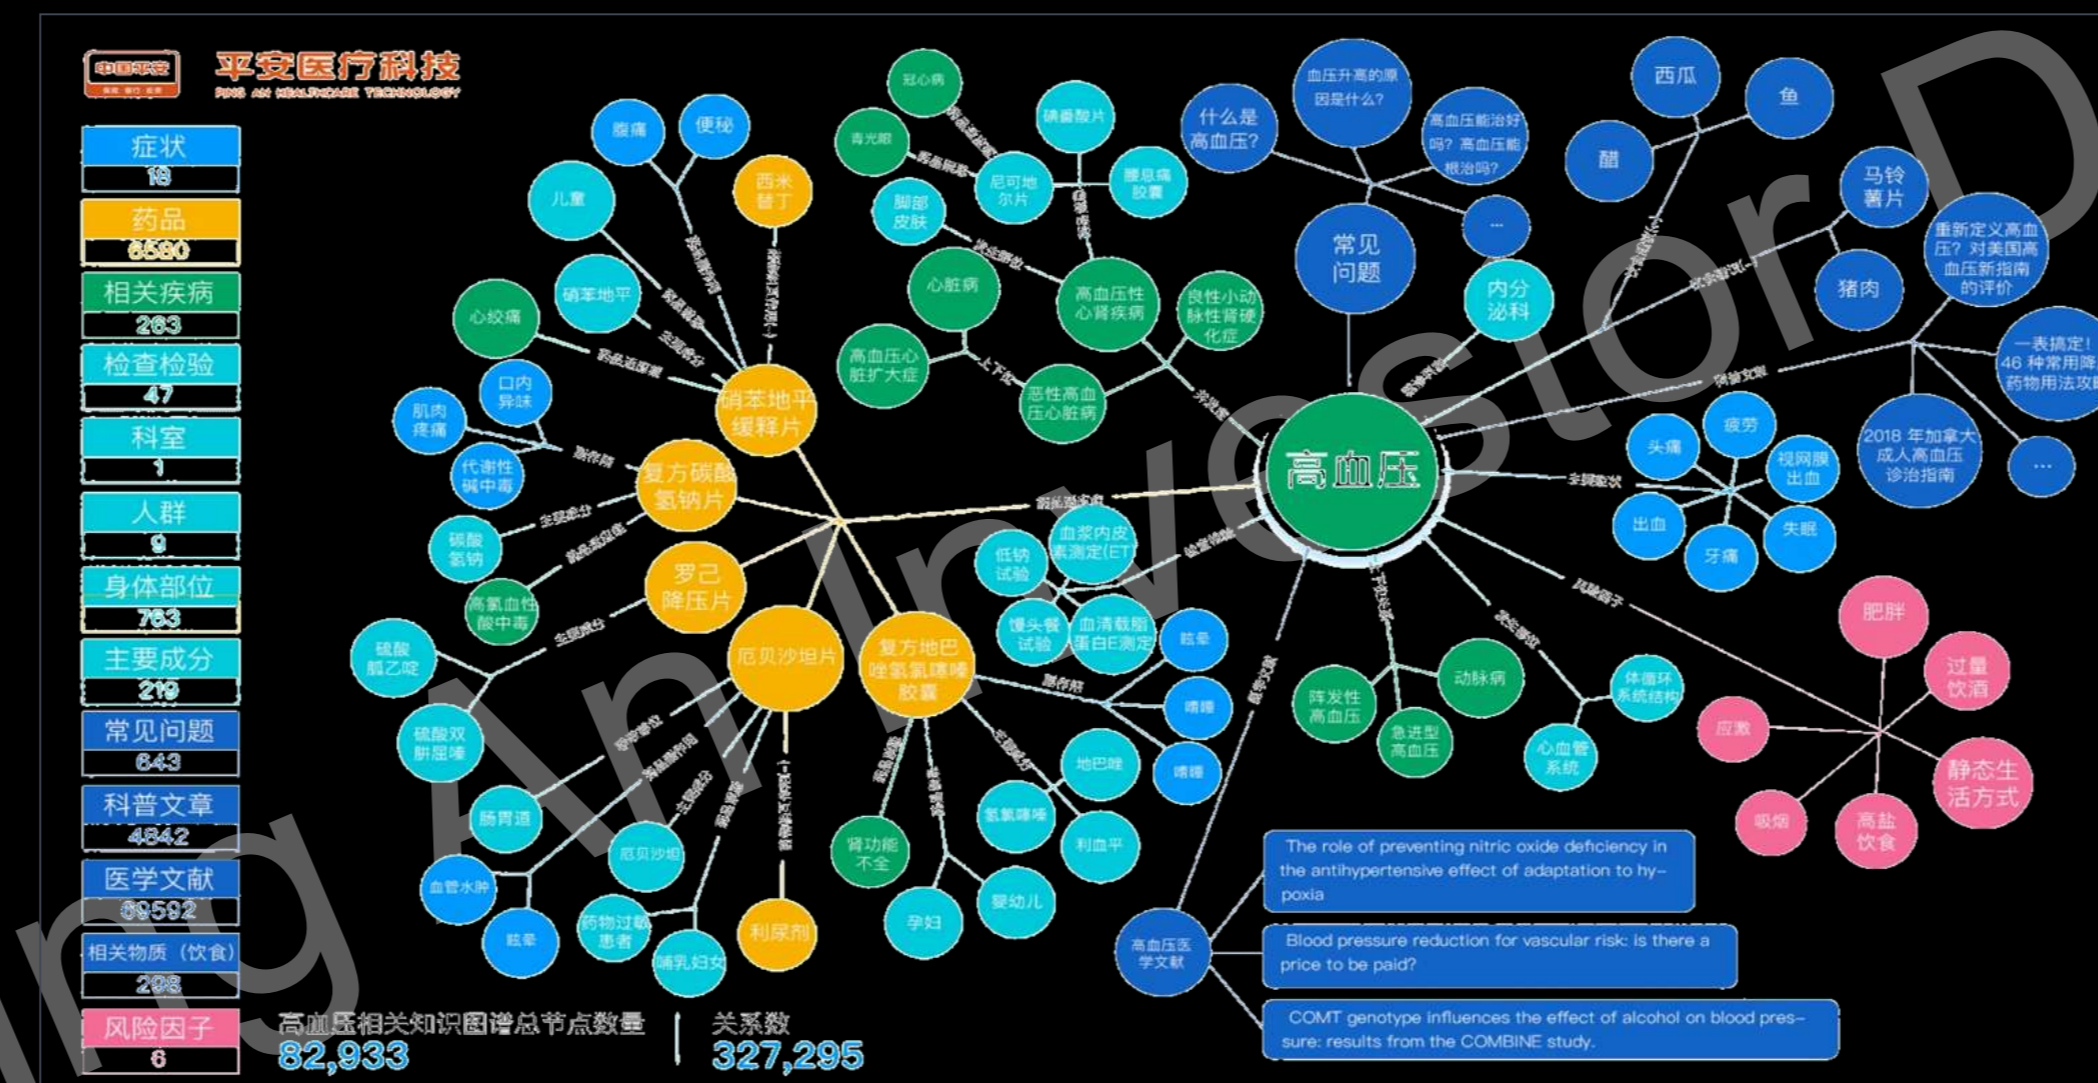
中国平安
平安医疗科技
PING AN HEALTHCARE TECHNOLOGY

症状
18
药品
6580
相关疾病
263
检查检验
47
科室
1
人群
9
身体部位
763
主要成分
219
常见问题
643
科普文章
4842
医学文献
69592
相关物质（饮食）
298
风险因子
6

高血压相关知识图谱总节点数量
82,933
关系数
327,295

高血压
常见问题
什么是高血压?
血压升高的原因是什么?
高血压能治好吗? 高血压能根治吗?
...
内分泌科
西瓜
鱼
醋
马铃薯片
猪肉
重新定义高血压? 对美国高血压新指南的评价
一表搞定! 46 种常用降药物用法攻略
2018 年加拿大成人高血压诊治指南
...
头痛
疲劳
视网膜出血
出血
牙痛
失眠
肥胖
过量饮酒
应激
静态生活方式
吸烟
高盐饮食
阵发性高血压
急进型高血压
动脉病
体循环系统结构
心血管系统
高血压医学文献
The role of preventing nitric oxide deficiency in the antihypertensive effect of adaptation to hypoxia
Blood pressure reduction for vascular risk: is there a price to be paid?
COMT genotype influences the effect of alcohol on blood pressure: results from the COMBINE study.
冠心病
青光眼
脚部皮肤
尼可地尔片
硝酸酯片
腰息痛胶囊
心脏病
高血压性心肾疾病
良性小动脉性肾硬化症
高血压心脏扩大症
恶性高血压心脏病
低钠试验
血浆内皮素测定(ET)
馒头餐试验
血清载脂蛋白E测定
眩晕
嗜睡
嗜睡
地巴唑
氢氯噻嗪
利血平
肾功能不全
孕妇
婴幼儿
腹痛
便秘
儿童
西米替丁
硝苯地平
心绞痛
硝苯地平缓释片
口内异味
肌肉疼痛
代谢性碱中毒
复方碳酸氢钠片
碳酸氢钠
高氯血性酸中毒
罗己降压片
硫酸胍乙啶
硫酸双肼屈嗪
厄贝沙坦片
复方地巴唑氢氯噻嗪胶囊
肠胃道
厄贝沙坦
血管水肿
眩晕
药物过敏患者
哺乳妇女
利尿剂
Ping An Investor D